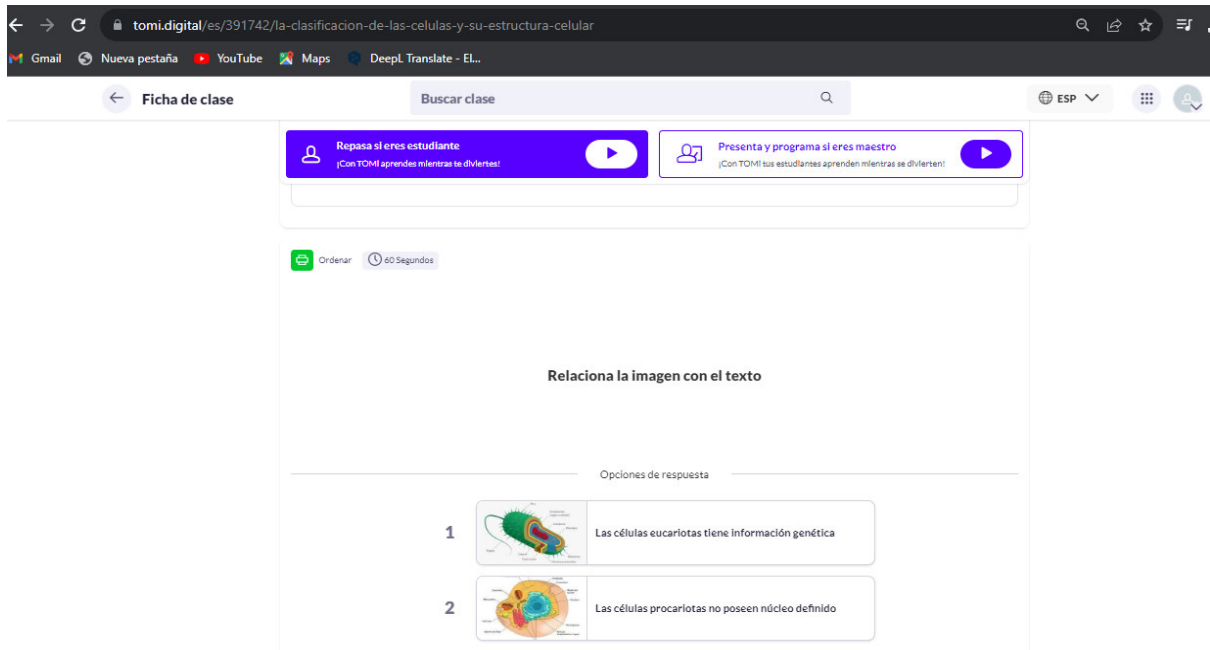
tomi.digital/es/391742/la-clasificacion-de-las-celulas-y-su-estructura-celular

Gmail Nueva pestaña YouTube Maps DeepL Translate - El...

Ficha de clase

Buscar clase

ESP

Repasa si eres estudiante
¡Con TOMI aprendes mientras te diviertes!

Presenta y programa si eres maestro
¡Con TOMI tus estudiantes aprenden mientras se divierten!

Ordenar 60 Segundos

Relaciona la imagen con el texto

Opciones de respuesta

1 Las células eucariotas tiene información genética

2 Las células procariotas no poseen núcleo definido